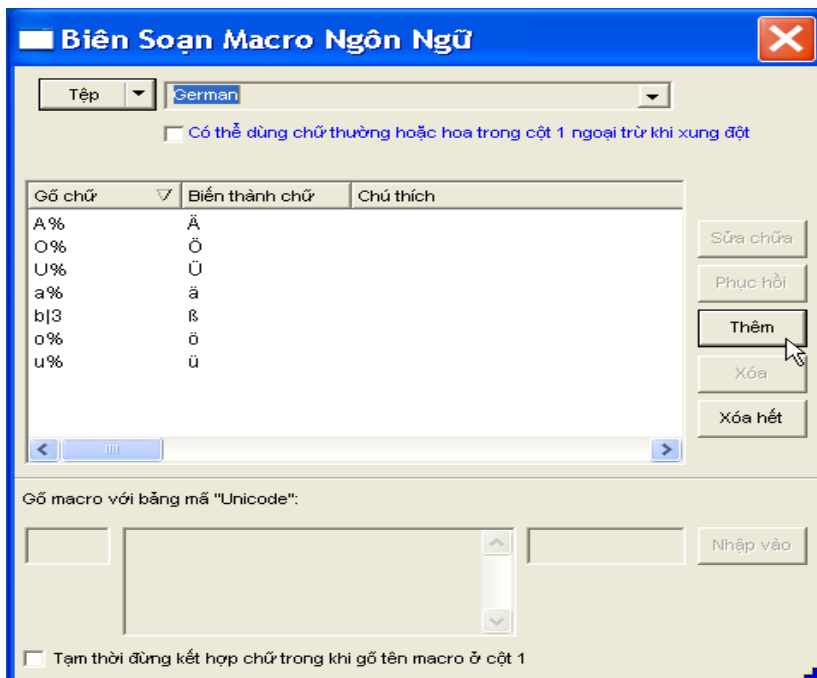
Biên Soạn Macro Ngôn Ngữ

Tệp

German

Có thể dùng chữ thường hoặc hoa trong cột 1 ngoại trừ khi xung đột

| Gõ chữ | Biến thành chữ | Chú thích |
|---|---|---|
| A% | Ä | |
| O% | Ö | |
| U% | Ü | |
| a% | ä | |
| b\|3 | ß | |
| o% | ö | |
| u% | ü | |

Sửa chữa

Phục hồi

Thêm

Xóa

Xóa hết

Gõ macro với bảng mã "Unicode":

Nhập vào

Tạm thời đừng kết hợp chữ trong khi gõ tên macro ở cột 1